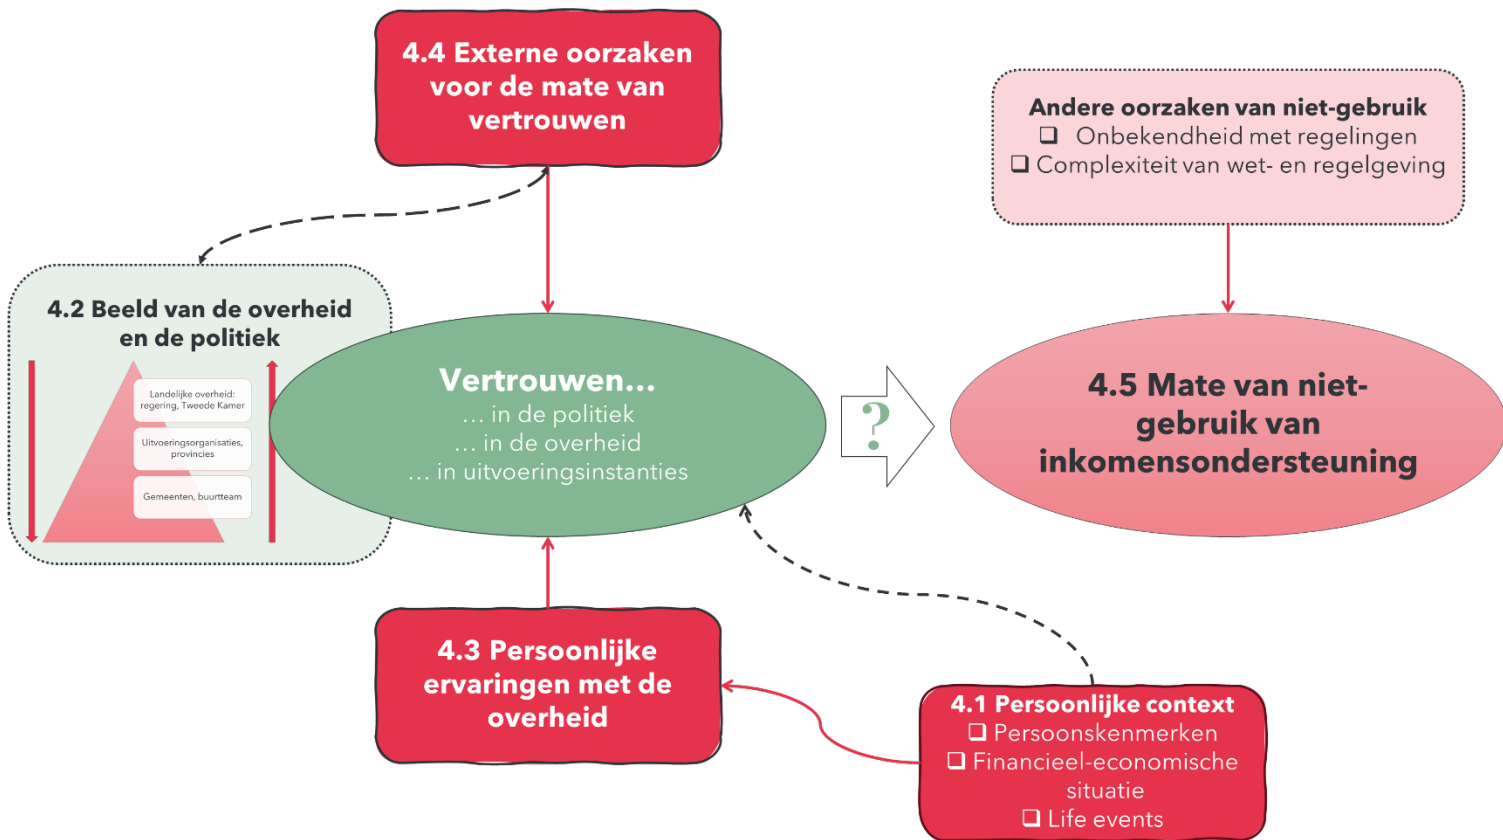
4.4 Externe oorzaken voor de mate van vertrouwen

Andere oorzaken van niet-gebruik
❑ Onbekendheid met regelingen
❑ Complexiteit van wet- en regelgeving

4.2 Beeld van de overheid en de politiek

Landelijke overheid: regering, Tweede Kamer

Uitvoeringsorganisaties, provincies

Gemeenten, buurtteam

Vertrouwen…
… in de politiek
… in de overheid
… in uitvoeringsinstanties

?

4.5 Mate van niet-gebruik van inkomensondersteuning

4.3 Persoonlijke ervaringen met de overheid

4.1 Persoonlijke context
❑ Persoonskenmerken
❑ Financieel-economische situatie
❑ Life events